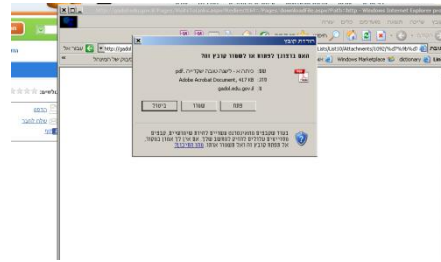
הורדת קובץ

האם ברצונך לפתוח או לשמור קובץ זה?

שם: כיתה א - לשנה הבאה תשע"ד.pdf
סוג: Adobe Acrobat Document, 417 KB
מ: gadol.edu.gov.il

פתח
שמור
ביטול

בעוד שקבצים מהאינטרנט עשויים להיות שימושיים, קבצים מסוימים עלולים להזיק למחשב שלך. אם אינך בוטח במקור, אל תפתח קובץ זה ואל תשמור אותו. מהו הסיכון?

Windows Internet Explorer
Windows Marketplace
dictionary
http://gadol
עבור אל
הבאים
עולם הבגר